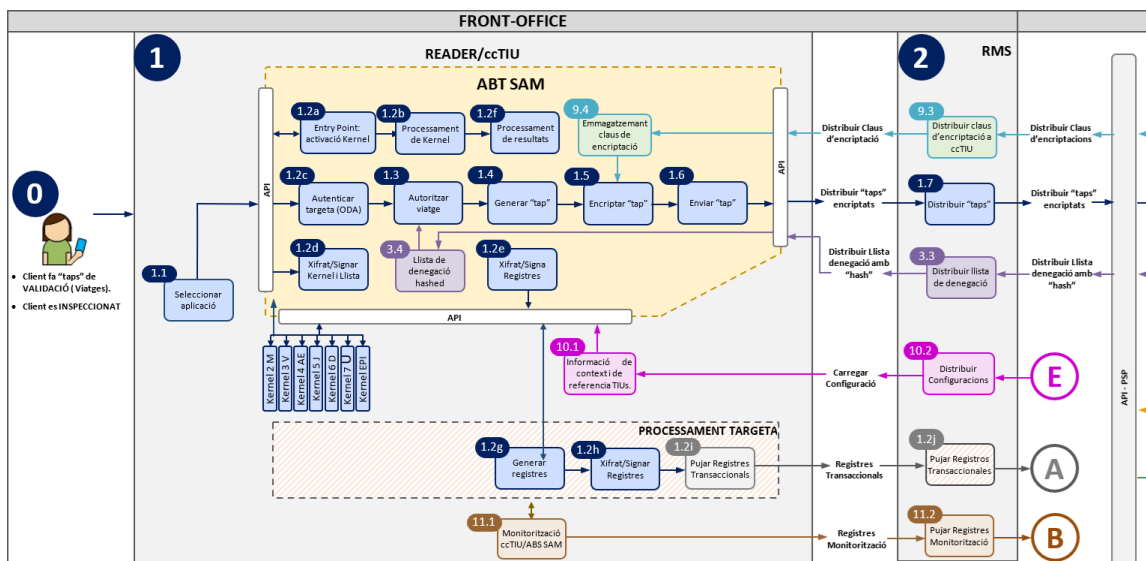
FRONT-OFFICE

1

READER/ccTIU

ABT SAM

0

Client fa "taps" de VALIDACIÓ (Viatges).

Client es INSPECCIONAT

1.1
Seleccionar aplicació

API

1.2a
Entry Point: activació Kernel

1.2b
Processament de Kernel

1.2f
Processament de resultats

9.4
Emmagatzemament claus de encriptació

1.2c
Autenticar targeta (ODA)

1.3
Autoritzar viatge

1.4
Generar "tap"

1.5
Encriptar "tap"

1.6
Enviar "tap"

API

1.2d
Xifrat/Signar Kernel i Llista

3.4
Llista de denegació hashed

1.2e
Xifrat/Signa Registres

API

Kernel 2 M
Kernel 3 V
Kernel 4 AE
Kernel 5 J
Kernel 6 D
Kernel 7 U
Kernel EPI

10.1
Informació de context i de referencia TIUs.

PROCESSAMENT TARGETA

1.2g
Generar registres

1.2h
Xifrat/Signar Registres

1.2i
Pujar Registres Transaccionals

11.1
Monitorització ccTIU/ABS SAM

Distribuir Claus d'encriptació

Distribuir "taps" encriptats

Distribuir Llista denegació amb "hash"

Carregar Configuració

Registres Transaccionals

Registres Monitorització

2

RMS

9.3
Distribuir claus d'encriptació a ccTIU

1.7
Distribuir "taps"

3.3
Distribuir llista de denegació

10.2
Distribuir Configuracions

1.2j
Pujar Registros Transaccionales

11.2
Pujar Registres Monitorització

E

A

B

Distribuir Claus d'encriptacions

Distribuir "taps" encriptats

Distribuir Llista denegació amb "hash"

API - PSP